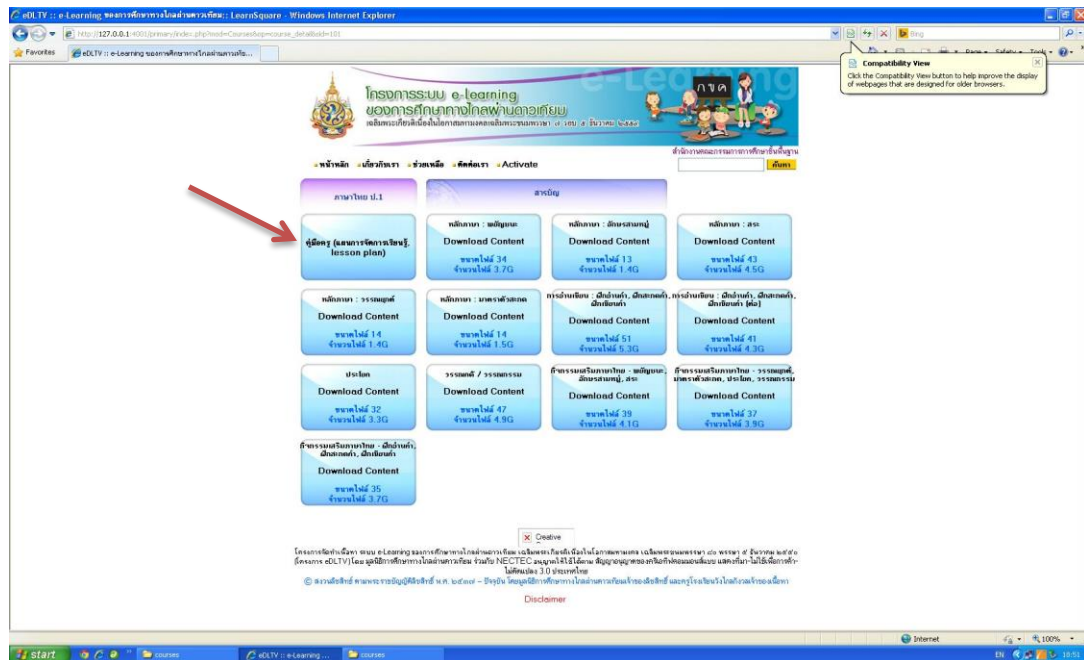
eDLTV :: e-Learning ของการศึกษาทางไกลผ่านดาวเทียม:: LearnSquare - Windows Internet Explorer

http://127.0.0.1:4001/primary/index.php?mod=Courses&op=course_detail&id=101

Bing

Favorites

eDLTV :: e-Learning ของการศึกษาทางไกลผ่านดาว...

Page Safety Tools

Compatibility View

Click the Compatibility View button to help improve the display of webpages that are designed for older browsers.

โครงการระบบ e-Learning ของการศึกษาทางไกลผ่านดาวเทียม

e-Learning

กศค

สำนักงานคณะกรรมการการศึกษาขั้นพื้นฐาน

หน้าหลัก เกี่ยวกับเรา ช่วยเหลือ ติดต่อเรา Activate

ค้นหา

ภาษาไทย ป.1

สารบัญ

คู่มือครู (แผนการจัดการเรียนรู้, lesson plan)

หลักภาษา : พยัญชนะ
Download Content
ขนาดไฟล์ 34
จำนวนไฟล์ 3.7G

หลักภาษา : อักษรสามหมู่
Download Content
ขนาดไฟล์ 13
จำนวนไฟล์ 1.4G

หลักภาษา : สระ
Download Content
ขนาดไฟล์ 43
จำนวนไฟล์ 4.5G

หลักภาษา : วรรณยุกต์
Download Content
ขนาดไฟล์ 14
จำนวนไฟล์ 1.4G

หลักภาษา : มาตราตัวสะกด
Download Content
ขนาดไฟล์ 14
จำนวนไฟล์ 1.5G

การอ่านเขียน : ฝึกอ่านคำ, ฝึกสะกดคำ, ฝึกเขียนคำ
Download Content
ขนาดไฟล์ 51
จำนวนไฟล์ 5.3G

การอ่านเขียน : ฝึกอ่านคำ, ฝึกสะกดคำ, ฝึกเขียนคำ (ต่อ)
Download Content
ขนาดไฟล์ 41
จำนวนไฟล์ 4.3G

ประโยค
Download Content
ขนาดไฟล์ 32
จำนวนไฟล์ 3.3G

วรรณคดี / วรรณกรรม
Download Content
ขนาดไฟล์ 47
จำนวนไฟล์ 4.9G

กิจกรรมเสริมภาษาไทย - พยัญชนะ, อักษรสามหมู่, สระ
Download Content
ขนาดไฟล์ 39
จำนวนไฟล์ 4.1G

กิจกรรมเสริมภาษาไทย - วรรณยุกต์, มาตราตัวสะกด, ประโยค, วรรณกรรม
Download Content
ขนาดไฟล์ 37
จำนวนไฟล์ 3.9G

กิจกรรมเสริมภาษาไทย - ฝึกอ่านคำ, ฝึกสะกดคำ, ฝึกเขียนคำ
Download Content
ขนาดไฟล์ 35
จำนวนไฟล์ 3.7G

Creative

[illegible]

Disclaimer

Internet

100%

start

courses

eDLTV :: e-Learning ...

courses

EN

10:51